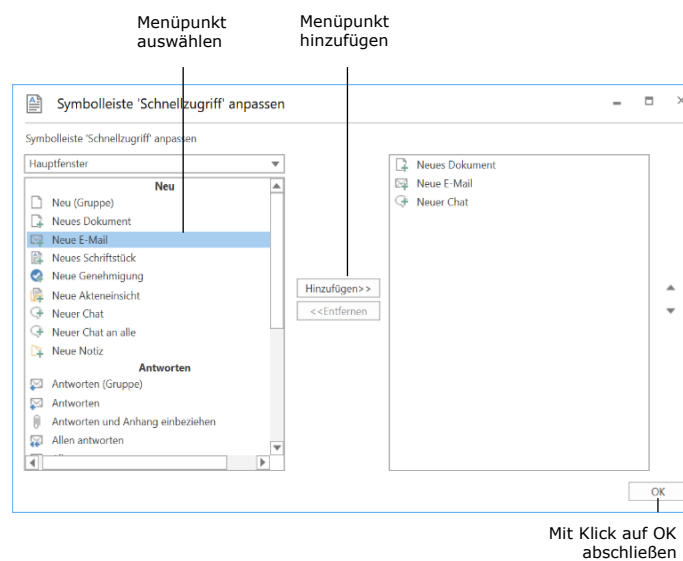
Menüpunkt auswählen

Menüpunkt hinzufügen

Symbolleiste 'Schnellzugriff' anpassen

Symbolleiste 'Schnellzugriff' anpassen

Hauptfenster

Neu
Neu (Gruppe)
Neues Dokument
Neue E-Mail
Neues Schriftstück
Neue Genehmigung
Neue Akteneinsicht
Neuer Chat
Neuer Chat an alle
Neue Notiz
Antworten
Antworten (Gruppe)
Antworten
Antworten und Anhang einbeziehen
Allen antworten

Hinzufügen>>
<<Entfernen

Neues Dokument
Neue E-Mail
Neuer Chat

OK

Mit Klick auf OK abschließen